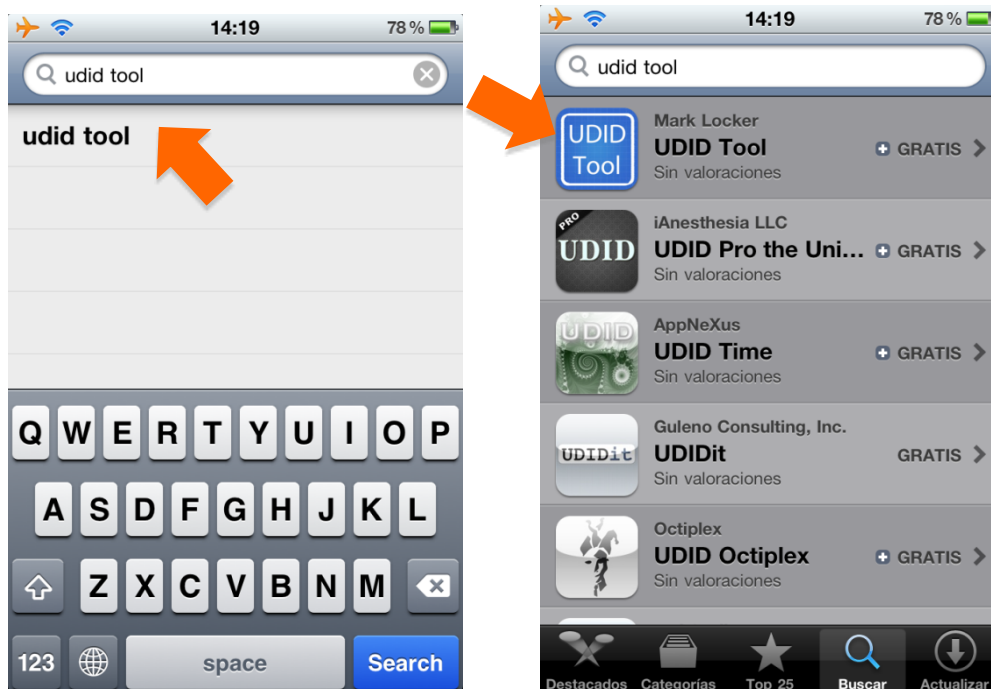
14:19 78 %

udid tool

udid tool

Q W E R T Y U I O P
A S D F G H J K L
Z X C V B N M
123 space Search

14:19 78 %

udid tool

UDID Tool

Mark Locker
UDID Tool
Sin valoraciones
GRATIS

PRO UDID

iAnesthesia LLC
UDID Pro the Uni...
Sin valoraciones
GRATIS

UDID

AppNeXus
UDID Time
Sin valoraciones
GRATIS

UDIDit

Guleno Consulting, Inc.
UDIDit
Sin valoraciones
GRATIS

Octiplex
UDID Octiplex
Sin valoraciones
GRATIS

Destacados Categorías Top 25 Buscar Actualizar